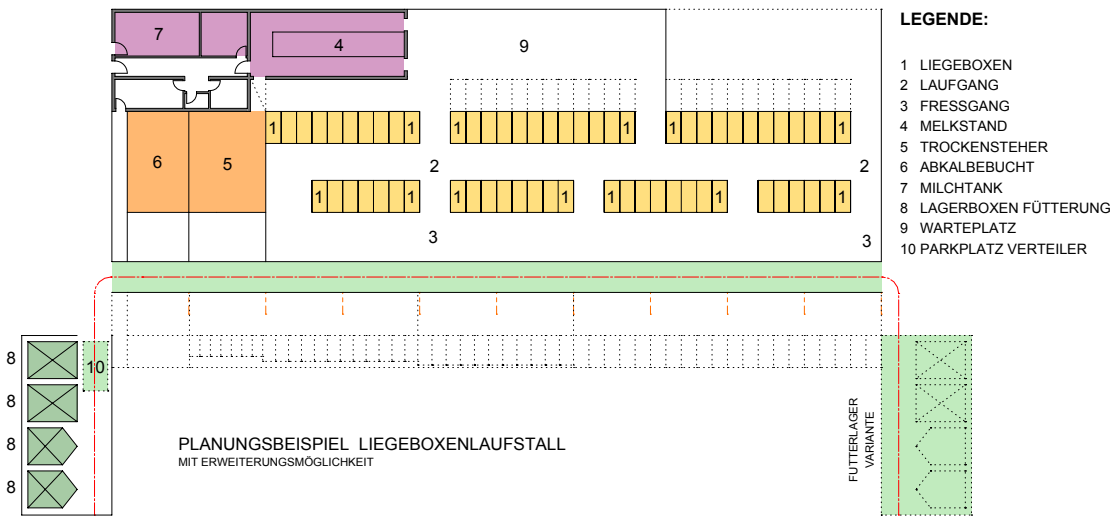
7
4
9
LEGENDE:
1 LIEGEBOXEN
2 LAUFGANG
3 FRESSGANG
4 MELKSTAND
5 TROCKENSTEHER
6 ABKALBEBUCHT
7 MILCHTANK
8 LAGERBOXEN FÜTTERUNG
9 WARTEPLATZ
10 PARKPLATZ VERTEILER
1 1 1 1 1 1
6 5 2 2
1 1 1 1 1 1 1 1
3 3
8 10
8
8
8
PLANUNGSBEISPIEL LIEGEBOXENLAUFSTALL
MIT ERWEITERUNGSMÖGLICHKEIT
FUTTERLAGER VARIANTE